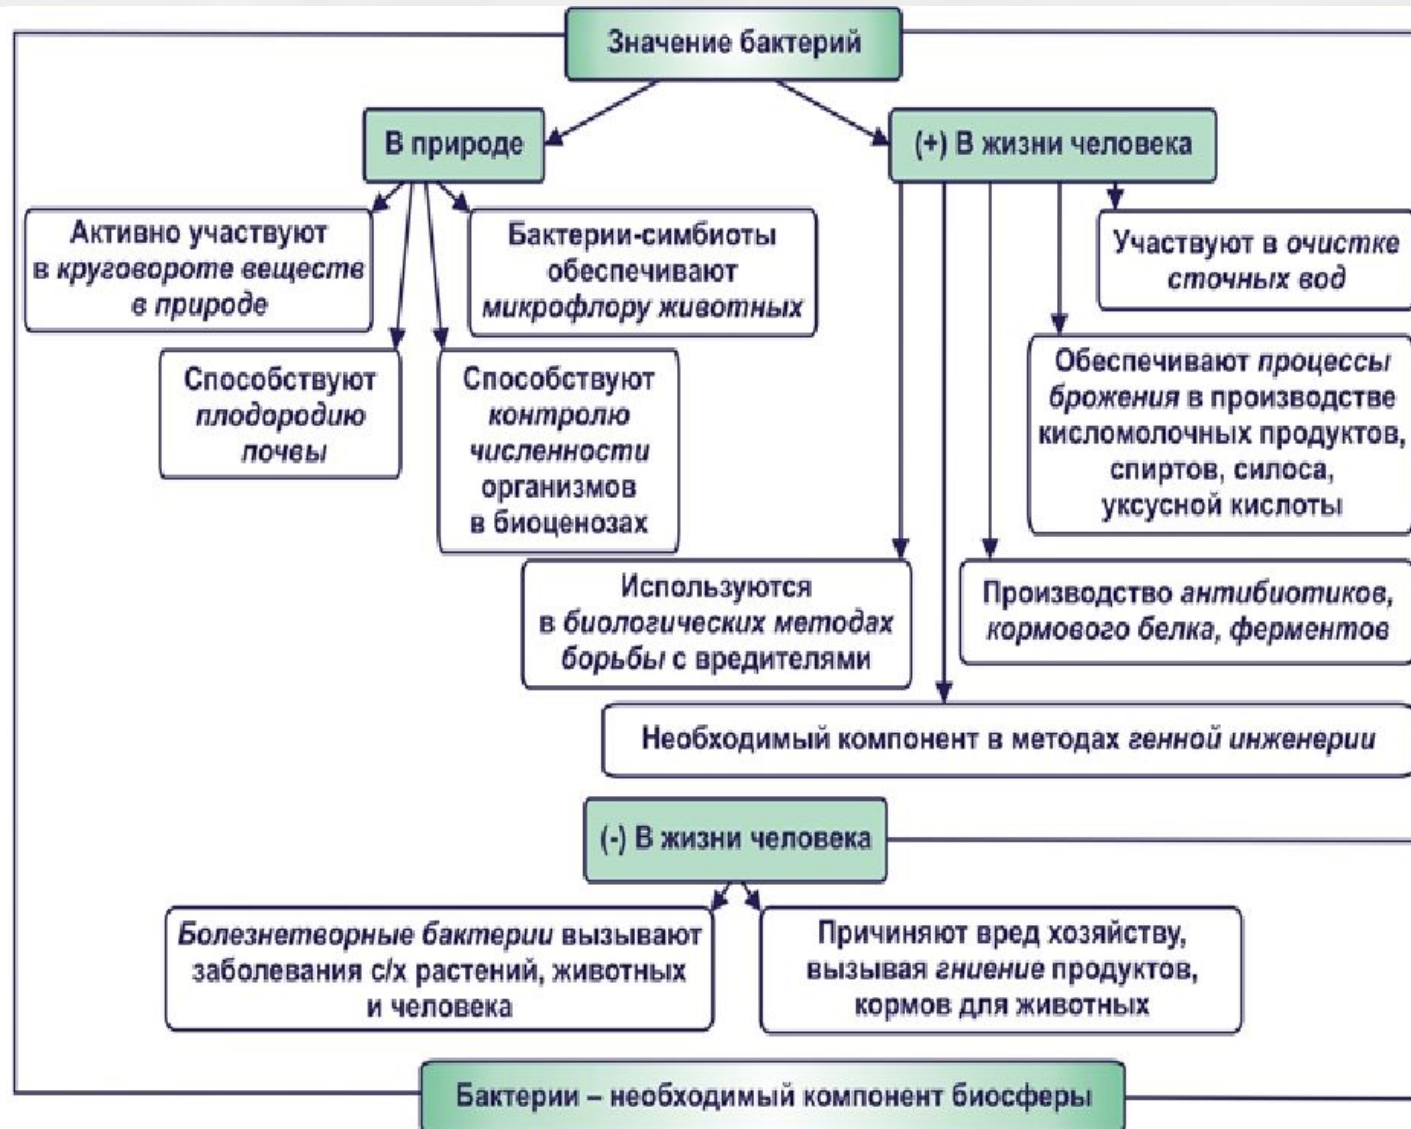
Значение бактерий

В природе

(+) В жизни человека

Активно участвуют в круговороте веществ в природе

Бактерии-симбиоты обеспечивают микрофлору животных

Участвуют в очистке сточных вод

Способствуют плодородию почвы

Способствуют контролю численности организмов в биоценозах

Обеспечивают процессы брожения в производстве кисломолочных продуктов, спиртов, силоса, уксусной кислоты

Используются в биологических методах борьбы с вредителями

Производство антибиотиков, кормового белка, ферментов

Необходимый компонент в методах генной инженерии

(-) В жизни человека

Болезнетворные бактерии вызывают заболевания с/х растений, животных и человека

Причиняют вред хозяйству, вызывая гниение продуктов, кормов для животных

Бактерии – необходимый компонент биосферы